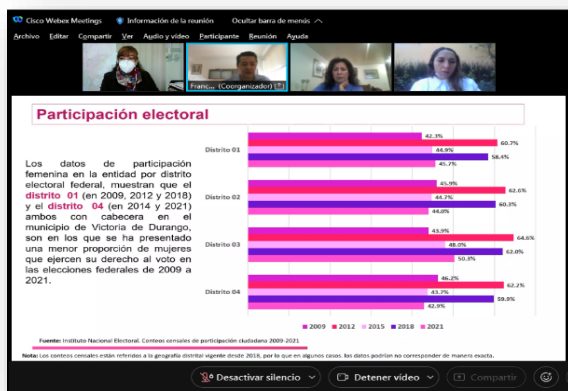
Cisco Webex Meetings   Información de la reunión   Ocultar barra de menús

Archivo   Editar   Compartir   Ver   Audio y vídeo   Participante   Reunión   Ayuda

Franci... (Coorganizador)

Participación electoral

Los datos de participación femenina en la entidad por distrito electoral federal, muestran que el distrito 01 (en 2009, 2012 y 2018) y el distrito 04 (en 2014 y 2021) ambos con cabecera en el municipio de Victoria de Durango, son en los que se ha presentado una menor proporción de mujeres que ejercen su derecho al voto en las elecciones federales de 2009 a 2021.

Distrito 01: 42.3%, 60.7%, 44.9%, 58.4%, 45.7%
Distrito 02: 45.9%, 62.6%, 44.7%, 60.3%, 44.0%
Distrito 03: 43.9%, 64.6%, 48.0%, 62.0%, 50.3%
Distrito 04: 46.2%, 62.2%, 43.7%, 59.9%, 42.9%

2009   2012   2015   2018   2021

Fuente: Instituto Nacional Electoral. Conteos censales de participación ciudadana 2009-2021

Nota: Los conteos censales están referidos a la geografía distrital vigente desde 2018, por lo que en algunos casos, los datos podrían no corresponder de manera exacta.

Desactivar silencio   Detener vídeo   Compartir